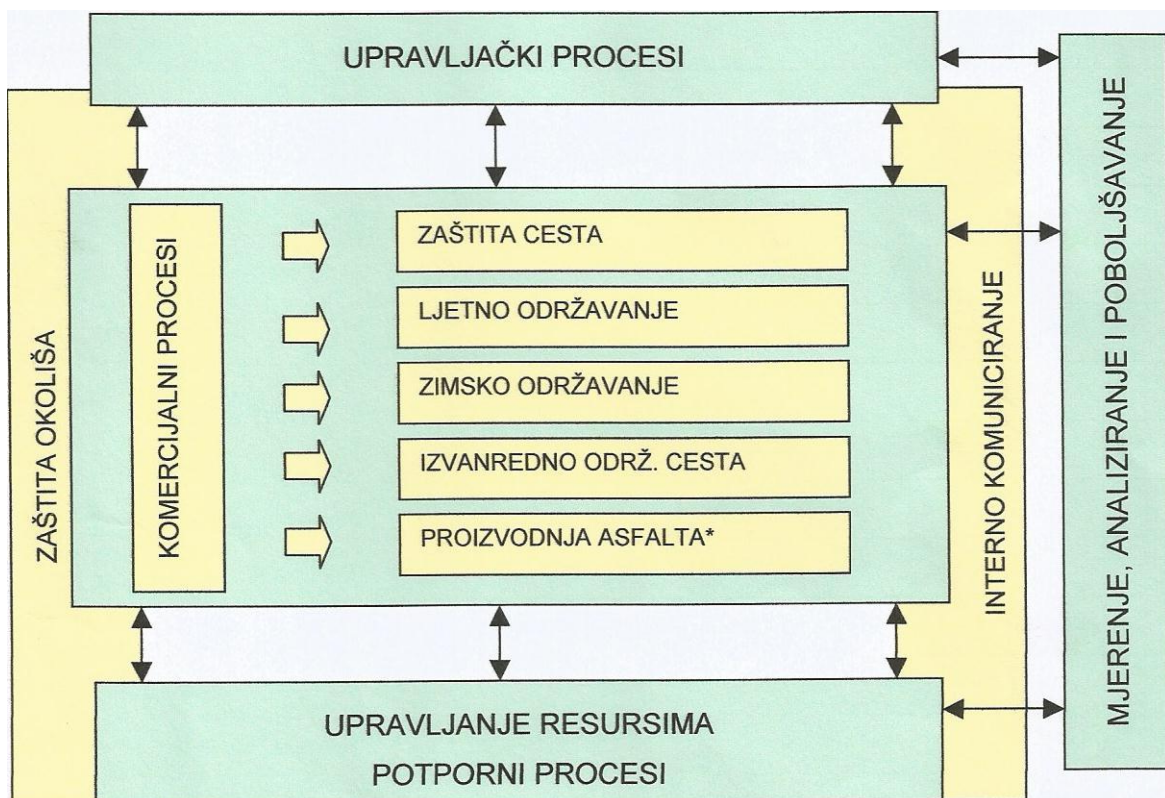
UPRAVLJAČKI PROCESI

ZAŠTITA OKOLIŠA

KOMERCIJALNI PROCESI

ZAŠTITA CESTA

LJETNO ODRŽAVANJE

ZIMSKO ODRŽAVANJE

IZVANREDNO ODRŽ. CESTA

PROIZVODNJA ASFALTA*

INTERNO KOMUNICIRANJE

MJERENJE, ANALIZIRANJE I POBOLJŠAVANJE

UPRAVLJANJE RESURSIMA

POTPORNI PROCESI